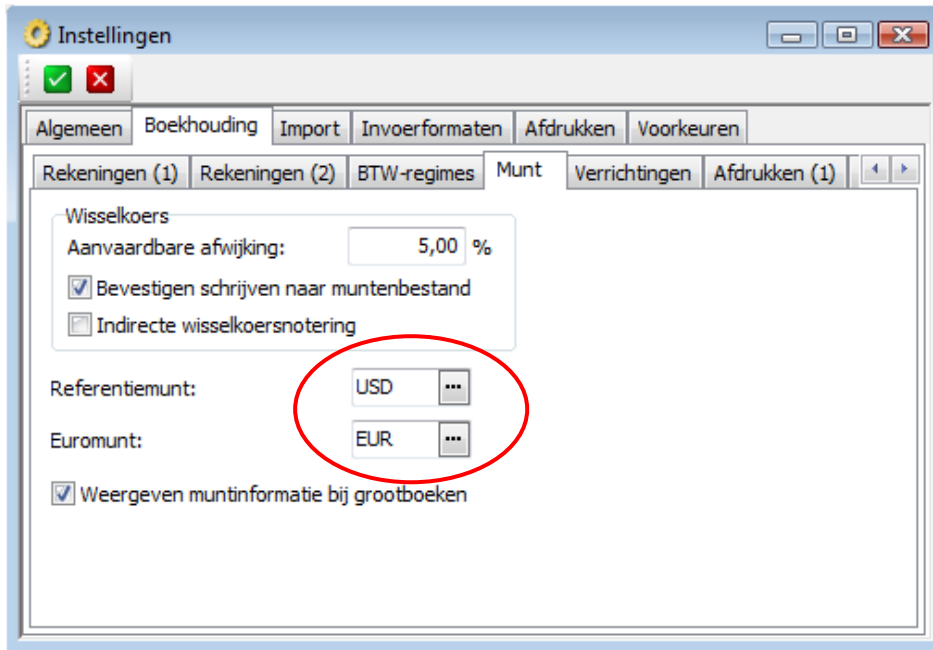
Instellingen

Algemeen Boekhouding Import Invoerformaten Afdrukken Voorkeuren

Rekeningen (1) Rekeningen (2) BTW-regimes Munt Verrichtingen Afdrukken (1)

Wisselkoers
Aanvaardbare afwijking: 5,00 %
Bevestigen schrijven naar muntenbestand
Indirecte wisselkoersnotering

Referentiemunt: USD ...
Euromunt: EUR ...

Weergeven muntinformatie bij grootboeken